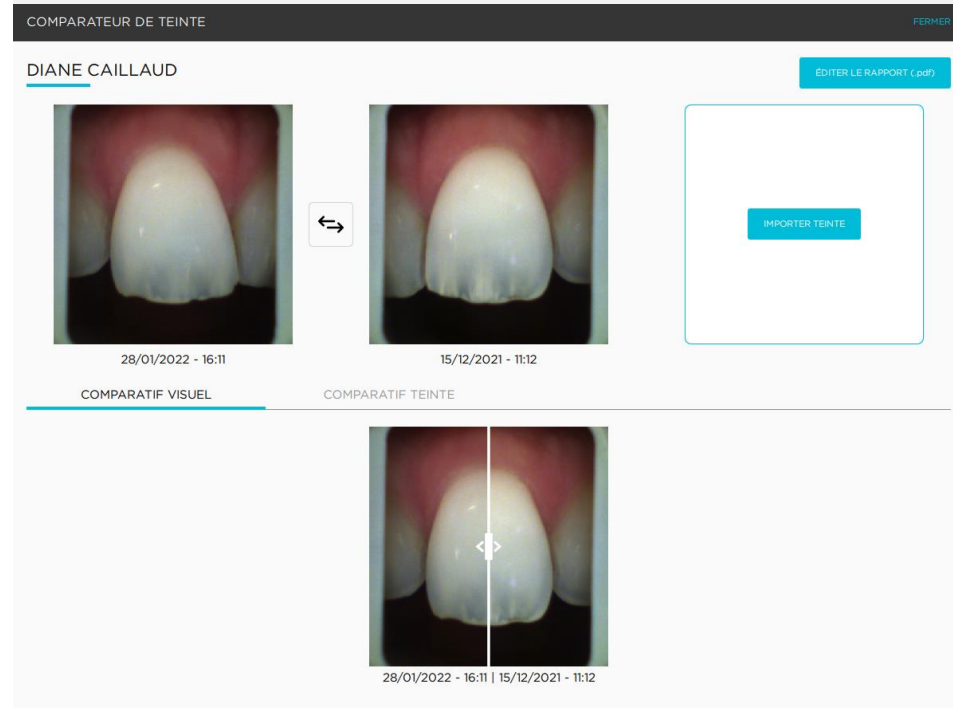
COMPARATEUR DE TEINTE

FERMER

DIANE CAILLAUD

ÉDITER LE RAPPORT (.pdf)

28/01/2022 - 16:11

15/12/2021 - 11:12

IMPORTER TEINTE

COMPARATIF VISUEL

COMPARATIF TEINTE

28/01/2022 - 16:11 | 15/12/2021 - 11:12